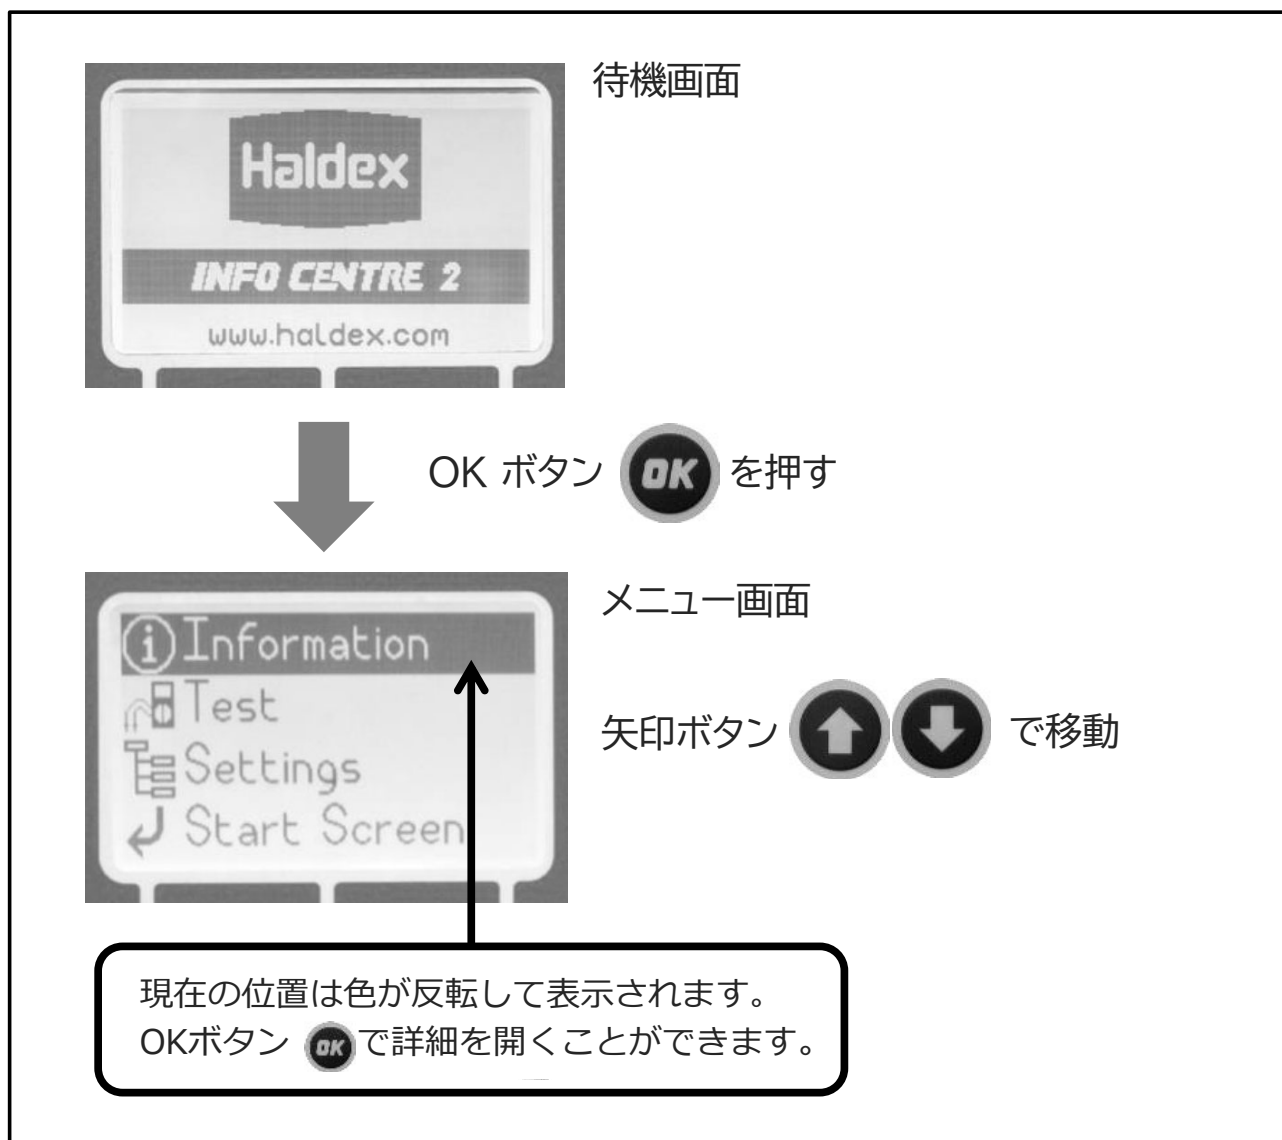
Haldex

INFO CENTRE 2

www.haldex.com

待機画面

OK ボタン OK を押す

Information
Test
Settings
Start Screen

メニュー画面

矢印ボタン で移動

現在の位置は色が反転して表示されます。
OKボタン OK で詳細を開くことができます。